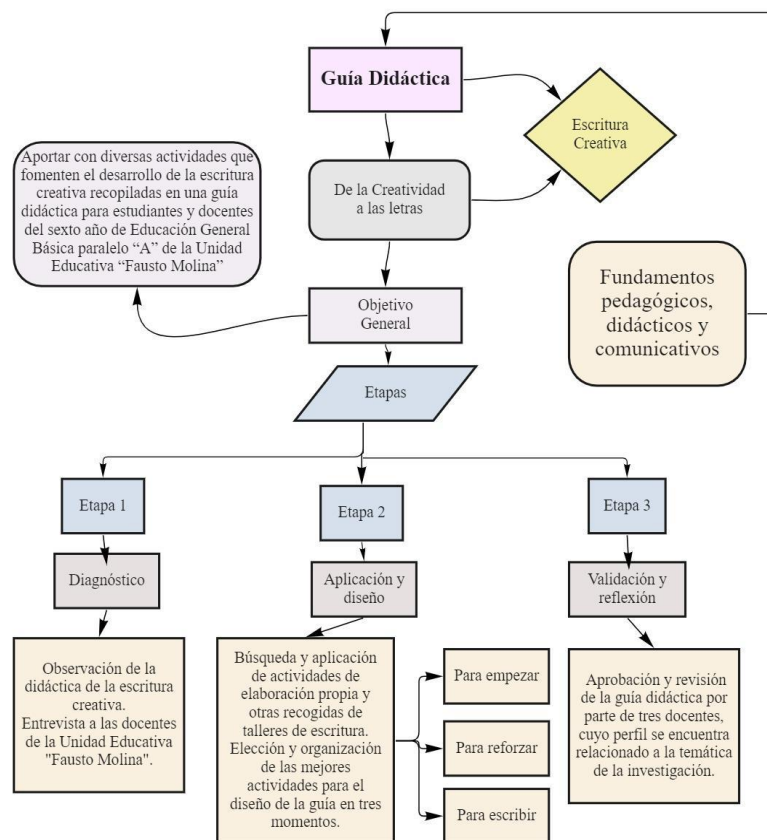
Guía Didáctica

Escritura Creativa

Aportar con diversas actividades que fomenten el desarrollo de la escritura creativa recopiladas en una guía didáctica para estudiantes y docentes del sexto año de Educación General Básica paralelo “A” de la Unidad Educativa “Fausto Molina”

De la Creatividad a las letras

Fundamentos pedagógicos, didácticos y comunicativos

Objetivo General

Etapas

Etapa 1

Etapa 2

Etapa 3

Diagnóstico

Aplicación y diseño

Validación y reflexión

Observación de la didáctica de la escritura creativa. Entrevista a las docentes de la Unidad Educativa "Fausto Molina".

Búsqueda y aplicación de actividades de elaboración propia y otras recogidas de talleres de escritura. Elección y organización de las mejores actividades para el diseño de la guía en tres momentos.

Para empezar

Para reforzar

Para escribir

Aprobación y revisión de la guía didáctica por parte de tres docentes, cuyo perfil se encuentra relacionado a la temática de la investigación.